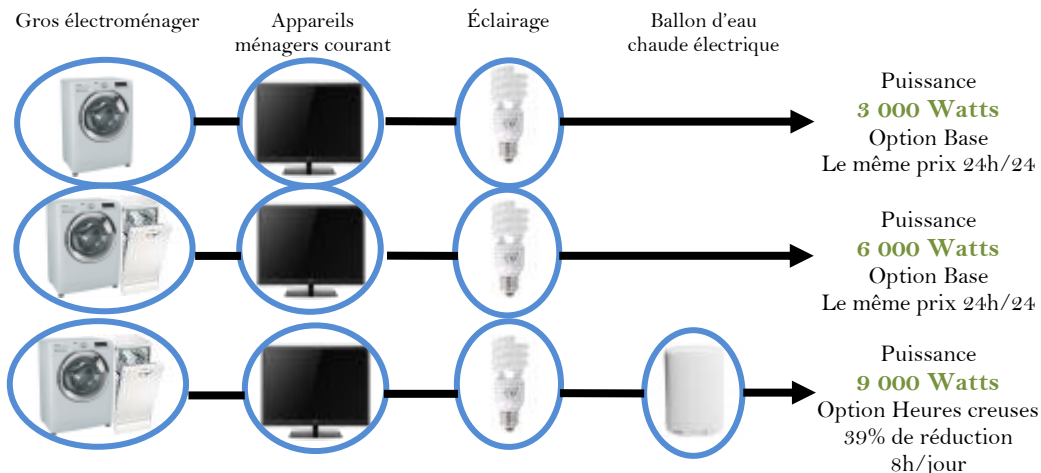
Gros électroménager

Appareils ménagers courant

Éclairage

Ballon d'eau chaude électrique

Puissance
3 000 Watts
Option Base
Le même prix 24h/24

Puissance
6 000 Watts
Option Base
Le même prix 24h/24

Puissance
9 000 Watts
Option Heures creuses
39% de réduction
8h/jour